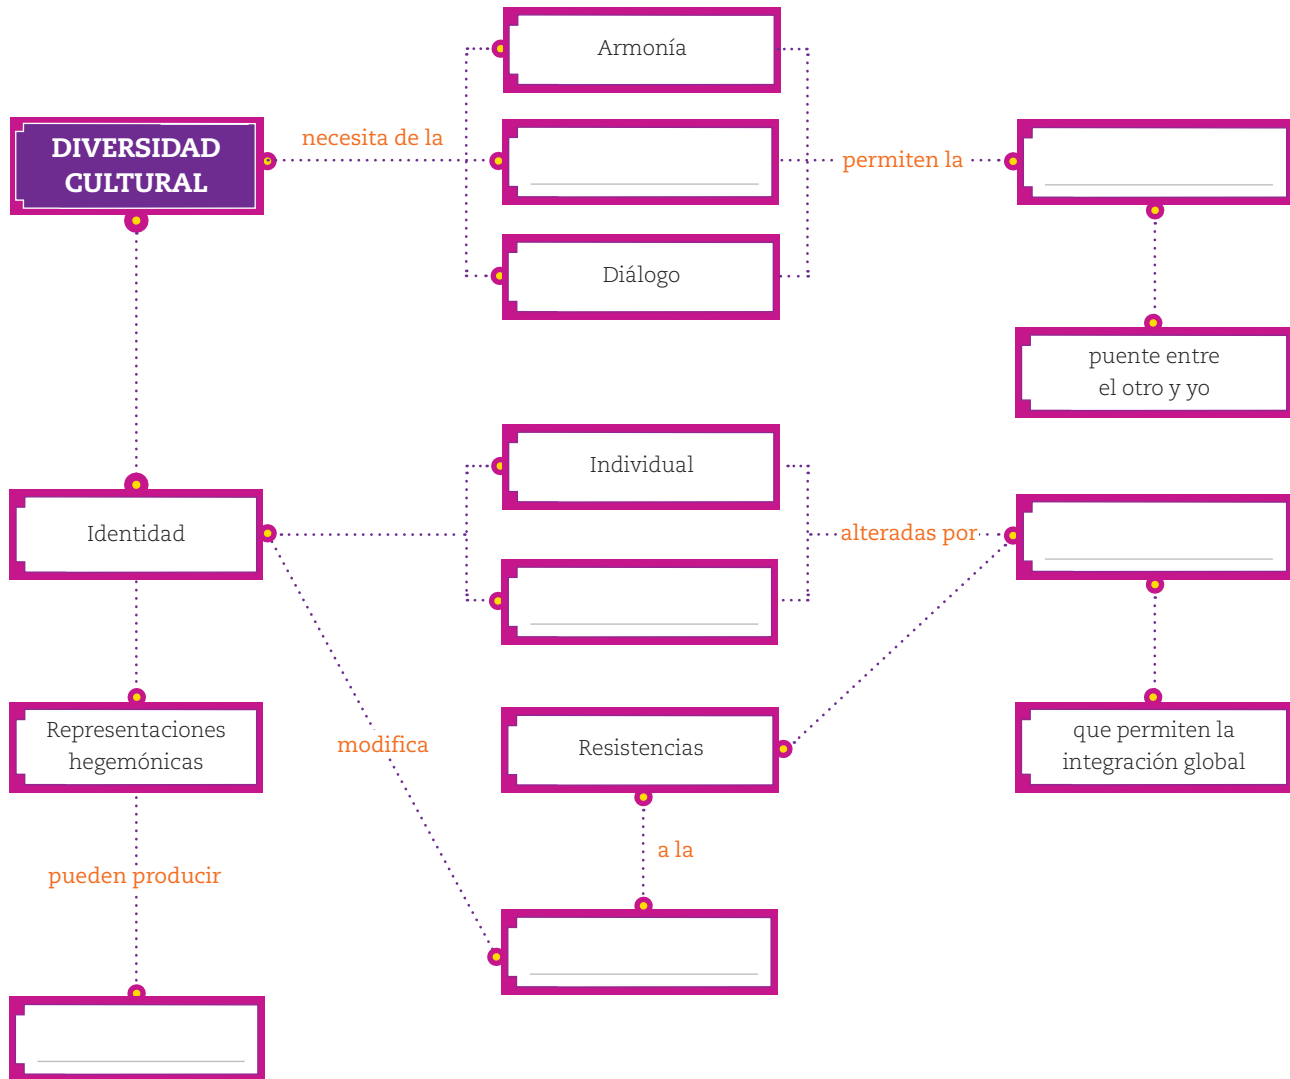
DIVERSIDAD CULTURAL

necesita de la

Armonía

Diálogo

permiten la

puente entre el otro y yo

Identidad

Individual

alteradas por

que permiten la integración global

Representaciones hegemónicas

modifica

Resistencias

a la

pueden producir